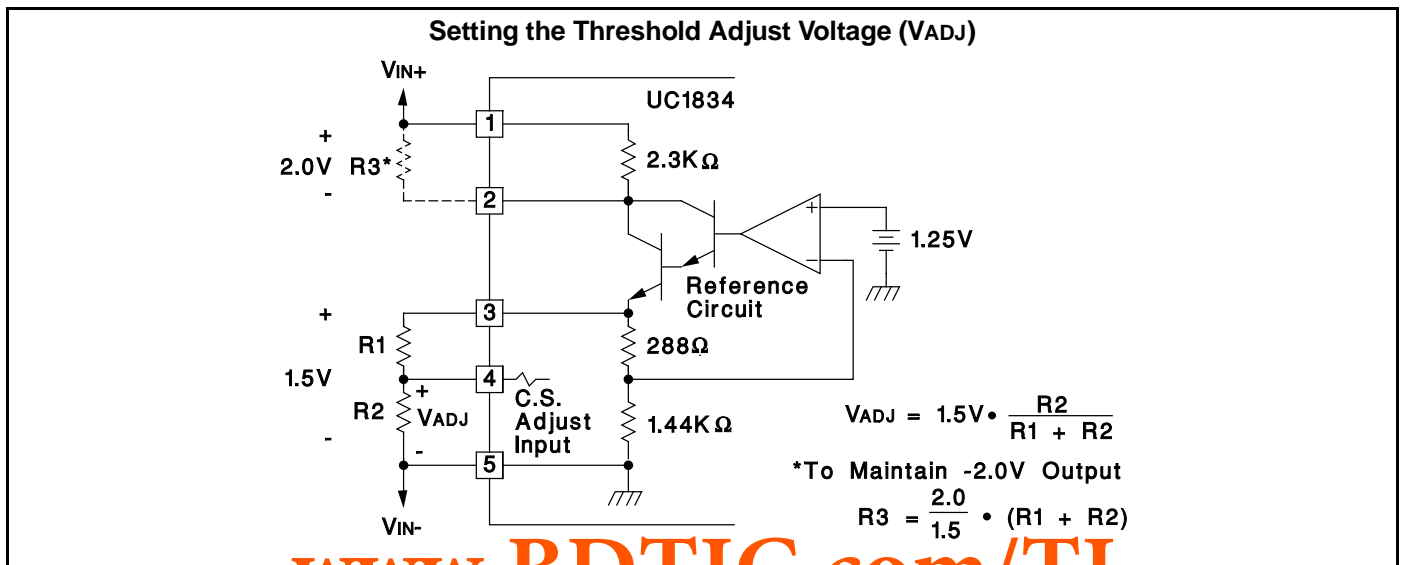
Setting the Threshold Adjust Voltage (VADJ)

VIN+

UC1834

+
2.0V R3*
-

1

2.3KΩ

2

1.25V

Reference Circuit

+

3

R1

288Ω

1.5V

+
VADJ

4

C.S. Adjust Input

R2

-

-

5

1.44KΩ

VIN-

$V_{ADJ} = 1.5V \bullet \frac{R2}{R1 + R2}$

*To Maintain -2.0V Output

$R3 = \frac{2.0}{1.5} \bullet (R1 + R2)$

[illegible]